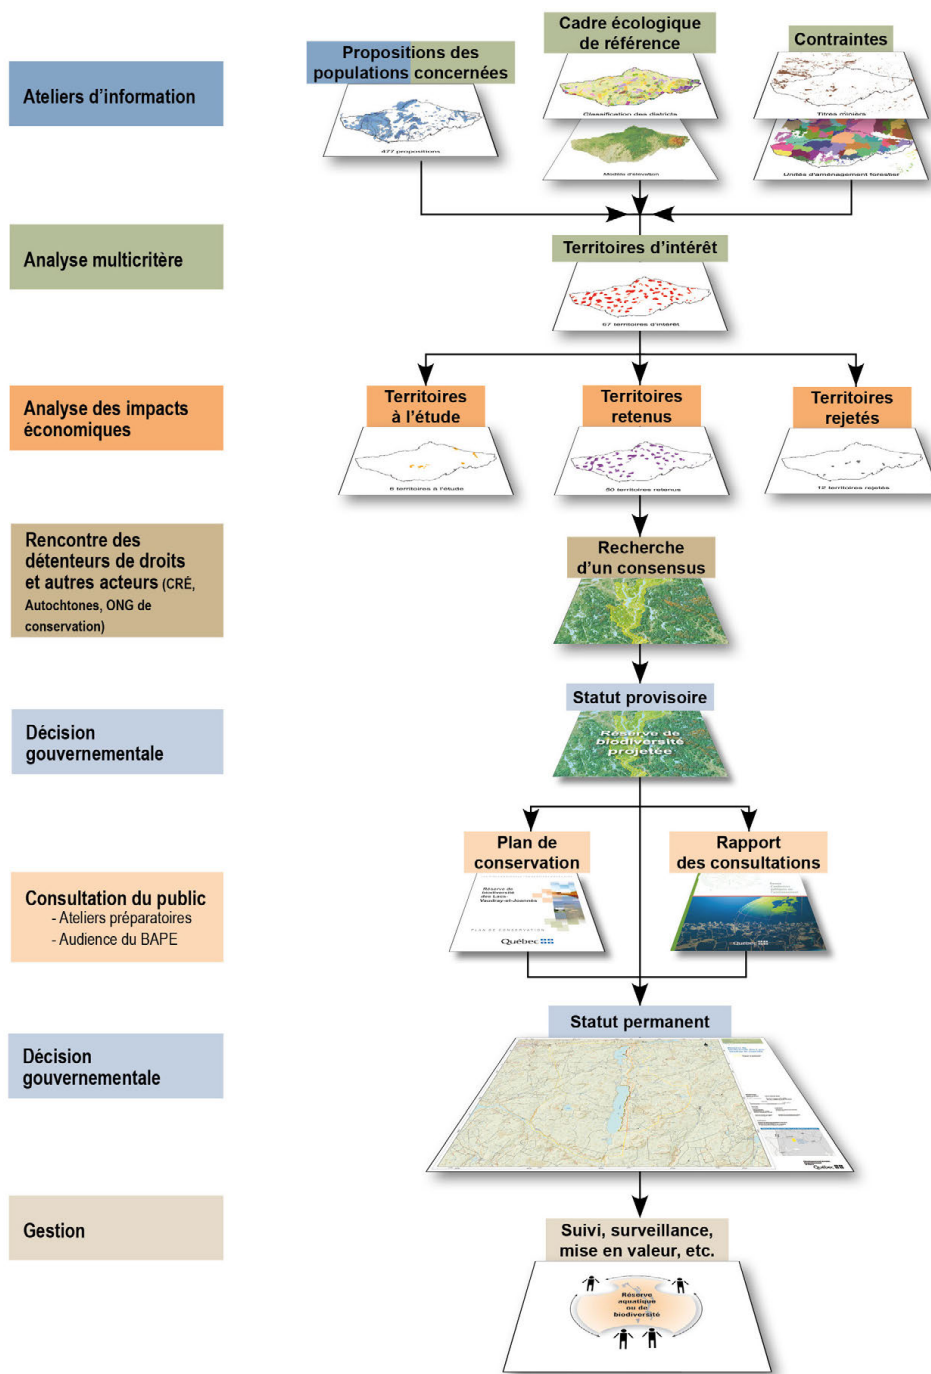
Ateliers d'information

Analyse multicritère

Analyse des impacts économiques

Rencontre des détenteurs de droits et autres acteurs (CRÉ, Autochtones, ONG de conservation)

Décision gouvernementale

Consultation du public
- Ateliers préparatoires
- Audience du BAPE

Décision gouvernementale

Gestion

Propositions des populations concernées

477 propositions

Cadre écologique de référence

Classification des districts

Modèle d'élévation

Contraintes

Titres miniers

Unités d'aménagement forestier

Territoires d'intérêt

57 territoires d'intérêt

Territoires à l'étude

6 territoires à l'étude

Territoires retenus

50 territoires retenus

Territoires rejetés

12 territoires rejetés

Recherche d'un consensus

Statut provisoire

Réserve de biodiversité projetée

Plan de conservation

Québec

Rapport des consultations

Québec

Statut permanent

Québec

Suivi, surveillance, mise en valeur, etc.

Réserve aquatique ou de biodiversité